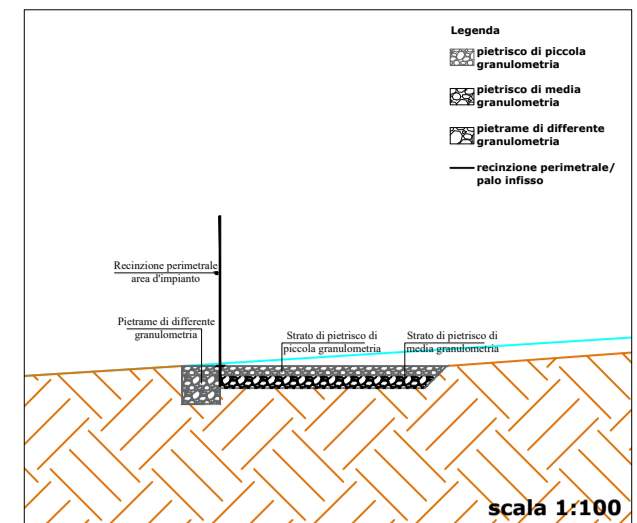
Legenda

pietrisco di piccola granulometria

pietrisco di media granulometria

pietrame di differente granulometria

recinzione perimetrale/ palo infisso

Recinzione perimetrale area d'impianto

Pietrame di differente granulometria

Strato di pietrisco di piccola granulometria

Strato di pietrisco di media granulometria

scala 1:100